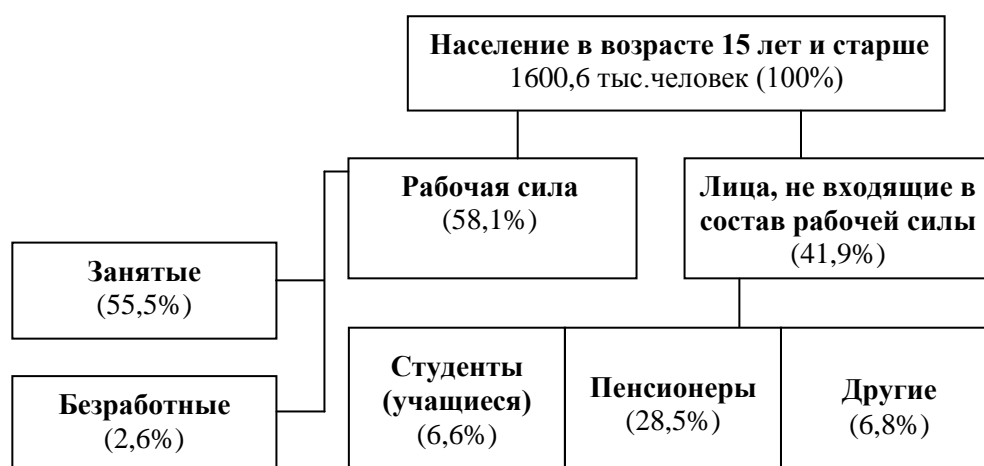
Население в возрасте 15 лет и старше
1600,6 тыс.человек (100%)

Рабочая сила
(58,1%)

Лица, не входящие в состав рабочей силы
(41,9%)

Занятые
(55,5%)

Безработные
(2,6%)

Студенты (учащиеся)
(6,6%)

Пенсионеры
(28,5%)

Другие
(6,8%)